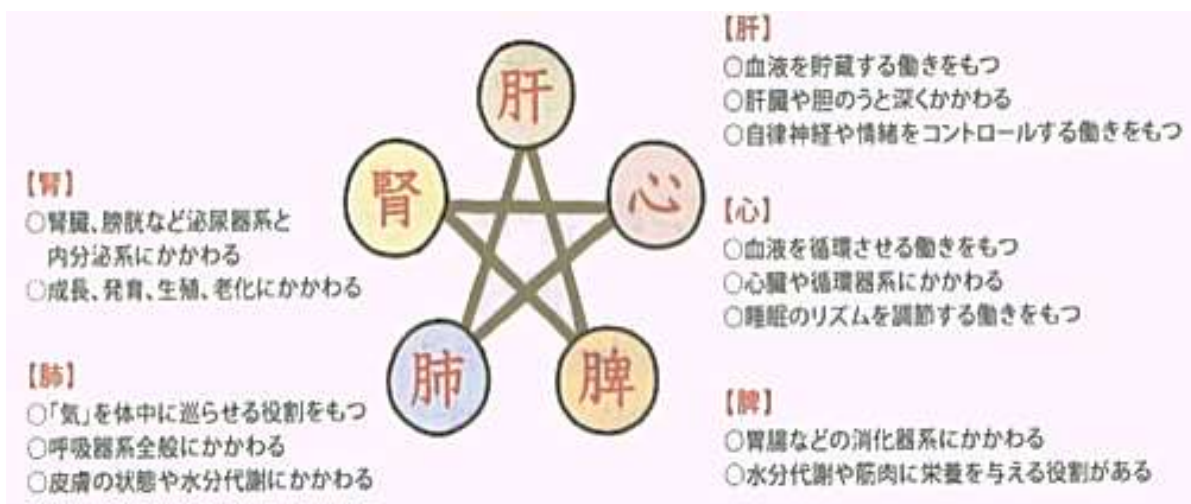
【腎】
○腎臓、膀胱など泌尿器系と内分泌系にかかわる
○成長、発育、生殖、老化にかかわる

【肺】
○「気」を体中に巡らせる役割をもつ
○呼吸器系全般にかかわる
○皮膚の状態や水分代謝にかかわる

肝

心

腎

肺

脾

【肝】
○血液を貯蔵する働きをもつ
○肝臓や胆のうと深くかかわる
○自律神経や情緒をコントロールする働きをもつ

【心】
○血液を循環させる働きをもつ
○心臓や循環器系にかかわる
○睡眠のリズムを調節する働きをもつ

【脾】
○胃腸などの消化器系にかかわる
○水分代謝や筋肉に栄養を与える役割がある